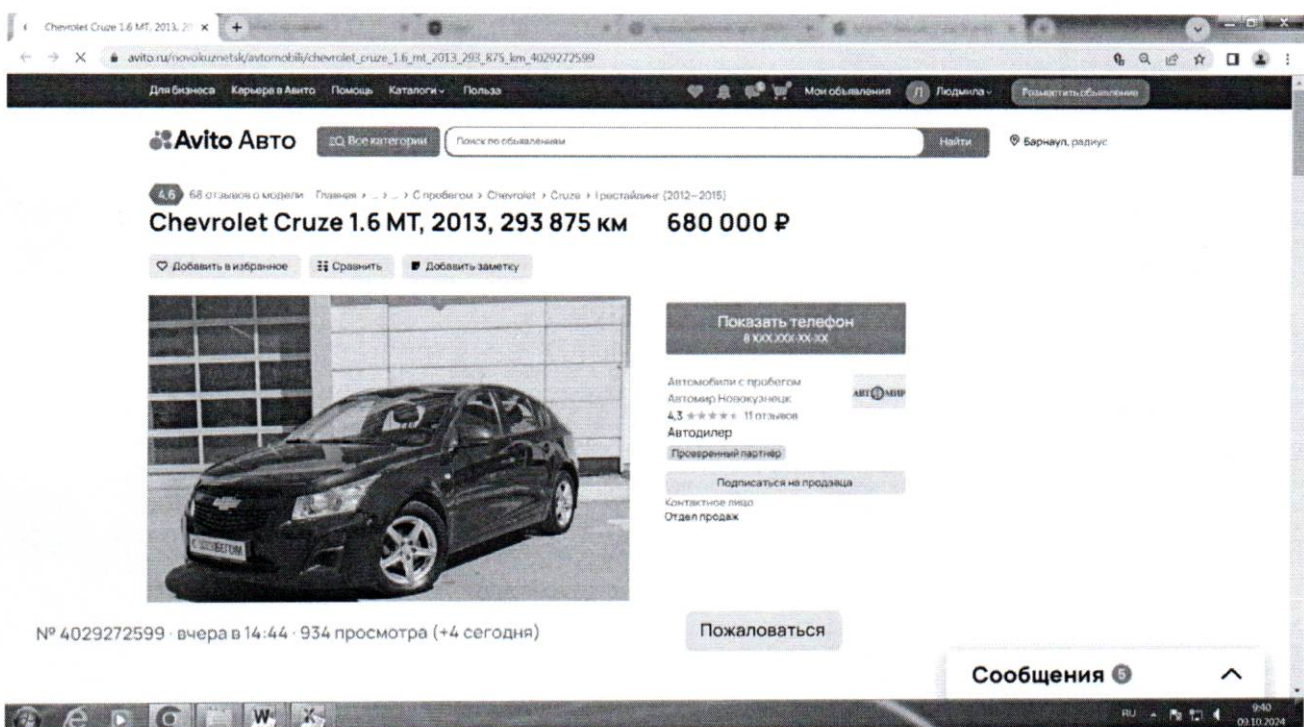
Chevrolet Cruze 1.6 MT, 2013, 2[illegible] ×

avito.ru/novokuznetsk/avtomobili/chevrolet_cruze_1.6_mt_2013_293_875_km_4029272599

Для бизнеса Карьера в Авито Помощь Каталоги Польза Мои объявления Людмила Разместить объявление

Avito Авто Все категории Поиск по объявлениям Найти Барнаул, радиус

4,6 68 отзывов о модели Главная › … › … › С пробегом › Chevrolet › Cruze › I рестайлинг (2012—2015)

Chevrolet Cruze 1.6 MT, 2013, 293 875 км 680 000 ₽

Добавить в избранное Сравнить Добавить заметку

Показать телефон
8 XXX XXX-XX-XX

Автомобили с пробегом
Автомир Новокузнецк
4,3 ★★★★★ 11 отзывов
Автодилер
Проверенный партнёр
Подписаться на продавца
Контактное лицо
Отдел продаж

С ПРОБЕГОМ

№ 4029272599 · вчера в 14:44 · 934 просмотра (+4 сегодня)

Пожаловаться

Сообщения 5

RU 9:40 03.10.2024